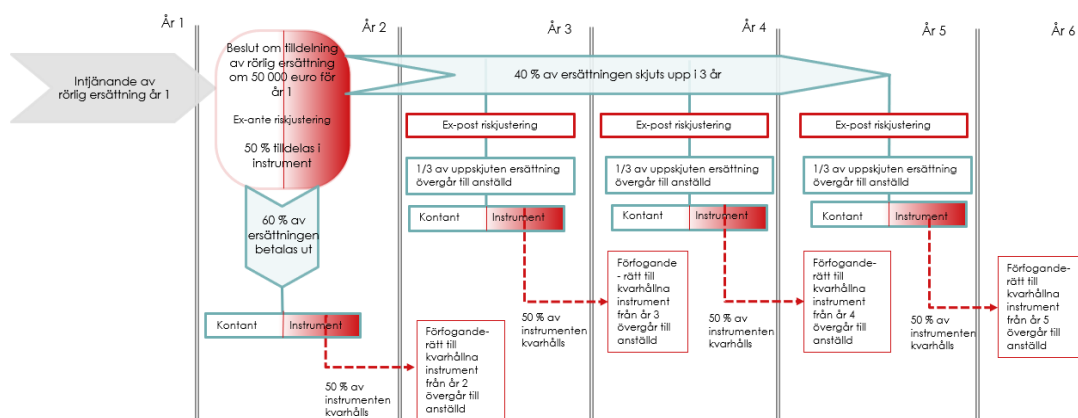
År 1

År 2

År 3

År 4

År 5

År 6

Intjänande av rörlig ersättning år 1

Beslut om tilldelning av rörlig ersättning om 50 000 euro för år 1

Ex-ante riskjustering

50 % tilldelas i instrument

40 % av ersättningen skjuts upp i 3 år

60 % av ersättningen betalas ut

Kontant | Instrument

50 % av instrumenten kvarhålls

Förfogande-rätt till kvarhållna instrument från år 2 övergår till anställd

Ex-post riskjustering

1/3 av uppskjuten ersättning övergår till anställd

Kontant | Instrument

50 % av instrumenten kvarhålls

Förfogande-rätt till kvarhållna instrument från år 3 övergår till anställd

Ex-post riskjustering

1/3 av uppskjuten ersättning övergår till anställd

Kontant | Instrument

50 % av instrumenten kvarhålls

Förfogande-rätt till kvarhållna instrument från år 4 övergår till anställd

Ex-post riskjustering

1/3 av uppskjuten ersättning övergår till anställd

Kontant | Instrument

50 % av instrumenten kvarhålls

Förfogande-rätt till kvarhållna instrument från år 5 övergår till anställd